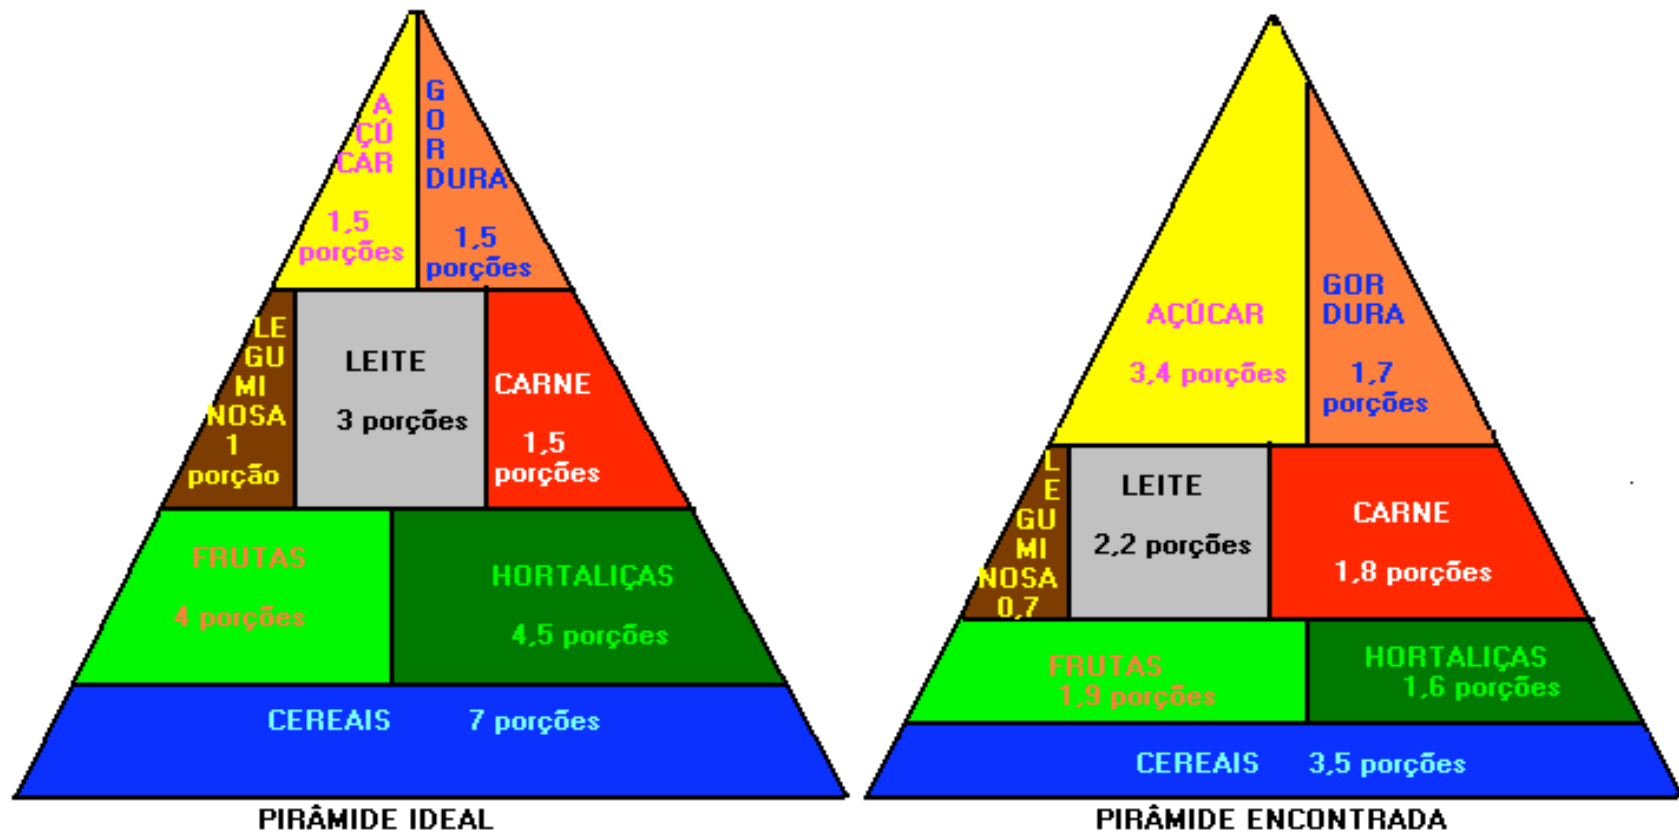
A
ÇÚ
CAR
1,5
porções

G
O
R
DURA
1,5
porções

LE
GU
MI
NOSA
1
porção

LEITE
3 porções

CARNE
1,5
porções

FRUTAS
4 porções

HORTALIÇAS
4,5 porções

CEREAIS 7 porções

PIRÂMIDE IDEAL

AÇÚCAR
3,4 porções

GOR
DURA
1,7
porções

L
E
GU
MI
NOSA
0,7

LEITE
2,2 porções

CARNE
1,8 porções

FRUTAS
1,9 porções

HORTALIÇAS
1,6 porções

CEREAIS 3,5 porções

PIRÂMIDE ENCONTRADA